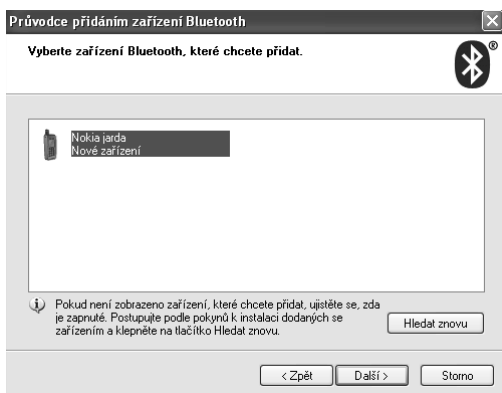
Průvodce přidáním zařízení Bluetooth

Vyberte zařízení Bluetooth, které chcete přidat.

Nokia jarda
Nové zařízení

Pokud není zobrazeno zařízení, které chcete přidat, ujistěte se, zda je zapnuté. Postupujte podle pokynů k instalaci dodaných se zařízením a klepněte na tlačítko Hledat znovu.

Hledat znovu

< Zpět
Další >
Storno